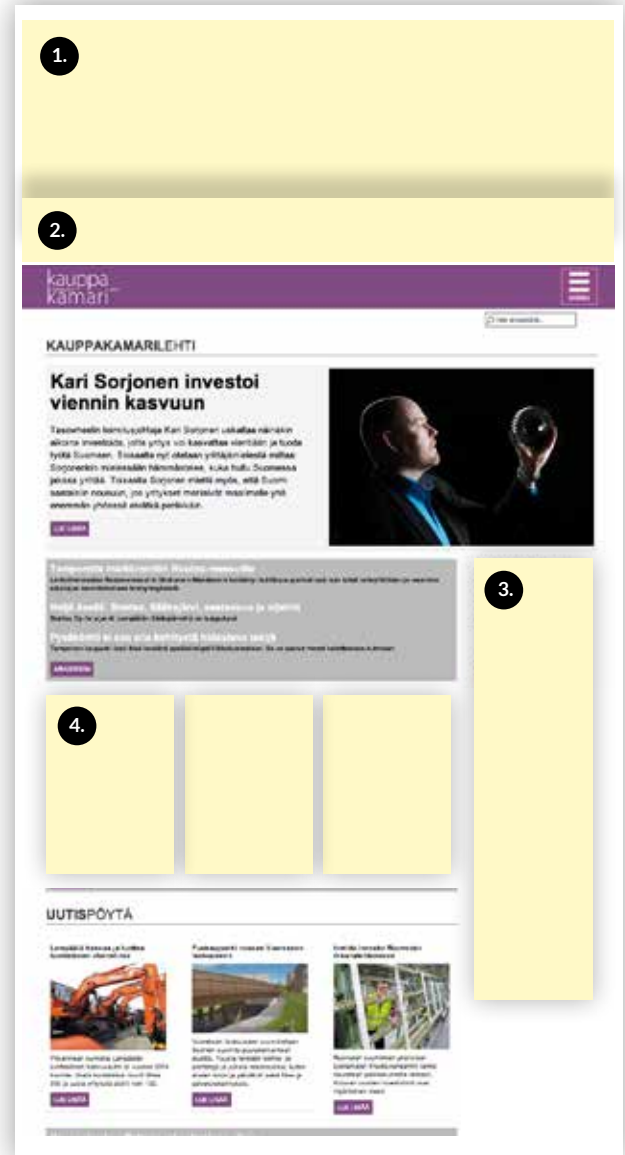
1.

2.

kauppa kamari

KAUPPAKAMARILEHTI

Kari Sorjonen investoi viennin kasvuun

Tasowheelin toimitusjohtaja Kari Sorjonen uskaltaa näinäkin aikoina investoida, jotta yritys voi kasvattaa vientiään ja tuoda työtä Suomeen. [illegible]

LUE LISÄÄ

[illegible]

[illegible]

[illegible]

ARKISTOON

3.

4.

UUTISPÖYTÄ

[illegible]

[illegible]

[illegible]

LUE LISÄÄ

LUE LISÄÄ

LUE LISÄÄ